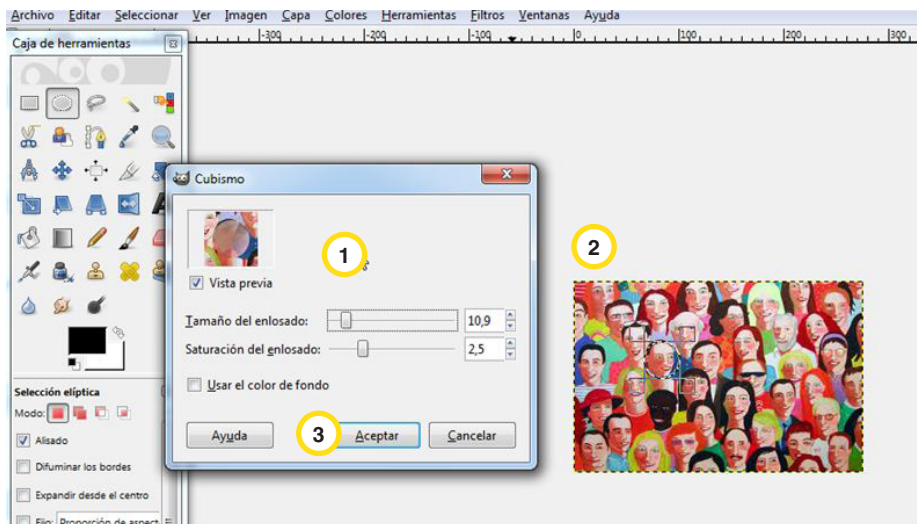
Archivo Editar Seleccionar Ver Imagen Capa Colores Herramientas Filtros Ventanas Ayuda

Caja de herramientas

-300 -200 -100 0 100 200 300

Cubismo

1

2

Vista previa

Tamaño del enlosado: 10,9

Saturación del enlosado: 2,5

Usar el color de fondo

Ayuda

3

Aceptar

Cancelar

Selección elíptica

Modo:

Alisado

Difuminar los bordes

Expandir desde el centro

Fijo: Proporción de aspect